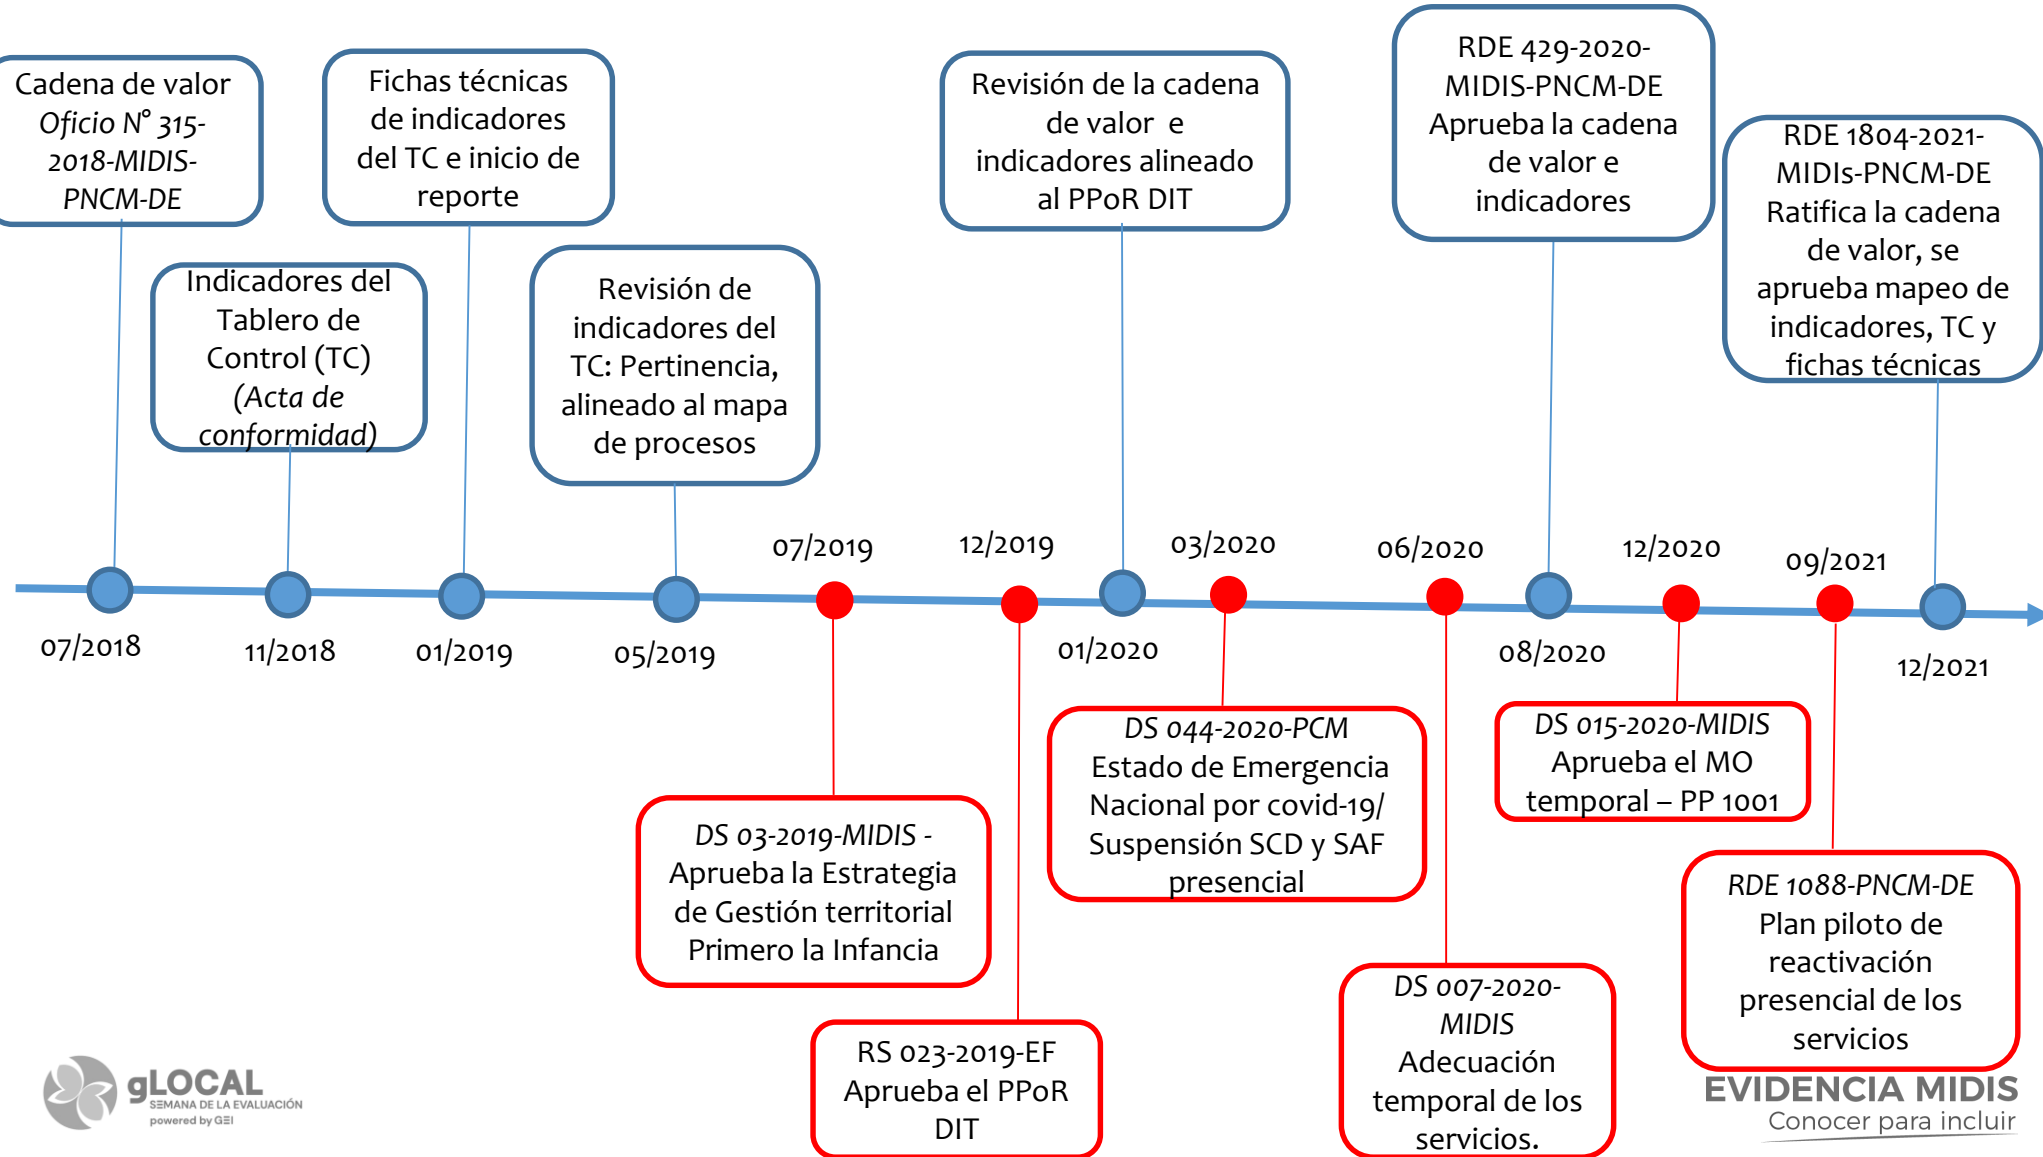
Cadena de valor Oficio N° 315-2018-MIDIS-PNCM-DE

Indicadores del Tablero de Control (TC) (Acta de conformidad)

Fichas técnicas de indicadores del TC e inicio de reporte

Revisión de indicadores del TC: Pertinencia, alineado al mapa de procesos

Revisión de la cadena de valor e indicadores alineado al PPoR DIT

RDE 429-2020-MIDIS-PNCM-DE Aprueba la cadena de valor e indicadores

RDE 1804-2021-MIDIs-PNCM-DE Ratifica la cadena de valor, se aprueba mapeo de indicadores, TC y fichas técnicas

07/2019

12/2019

03/2020

06/2020

12/2020

09/2021

07/2018

11/2018

01/2019

05/2019

01/2020

08/2020

12/2021

DS 03-2019-MIDIS - Aprueba la Estrategia de Gestión territorial Primero la Infancia

RS 023-2019-EF Aprueba el PPoR DIT

DS 044-2020-PCM Estado de Emergencia Nacional por covid-19/ Suspensión SCD y SAF presencial

DS 007-2020-MIDIS Adecuación temporal de los servicios.

DS 015-2020-MIDIS Aprueba el MO temporal – PP 1001

RDE 1088-PNCM-DE Plan piloto de reactivación presencial de los servicios

gLOCAL SEMANA DE LA EVALUACIÓN powered by GEI

EVIDENCIA MIDIS Conocer para incluir